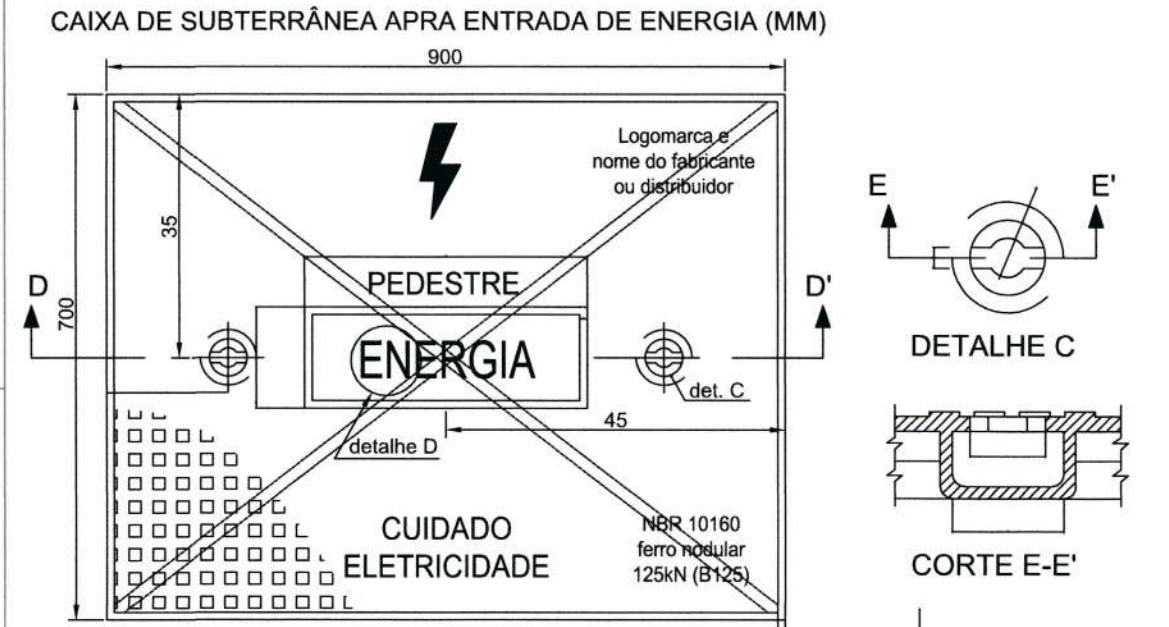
CAIXA DE SUBTERRÂNEA APRA ENTRADA DE ENERGIA (MM)

900

700

35

Logomarca e nome do fabricante ou distribuidor

D

D'

PEDESTRE

ENERGIA

det. C

45

detalhe D

CUIDADO ELETRICIDADE

NBR 10160 ferro nodular 125kN (B125)

E

E'

DETALHE C

CORTE E-E'